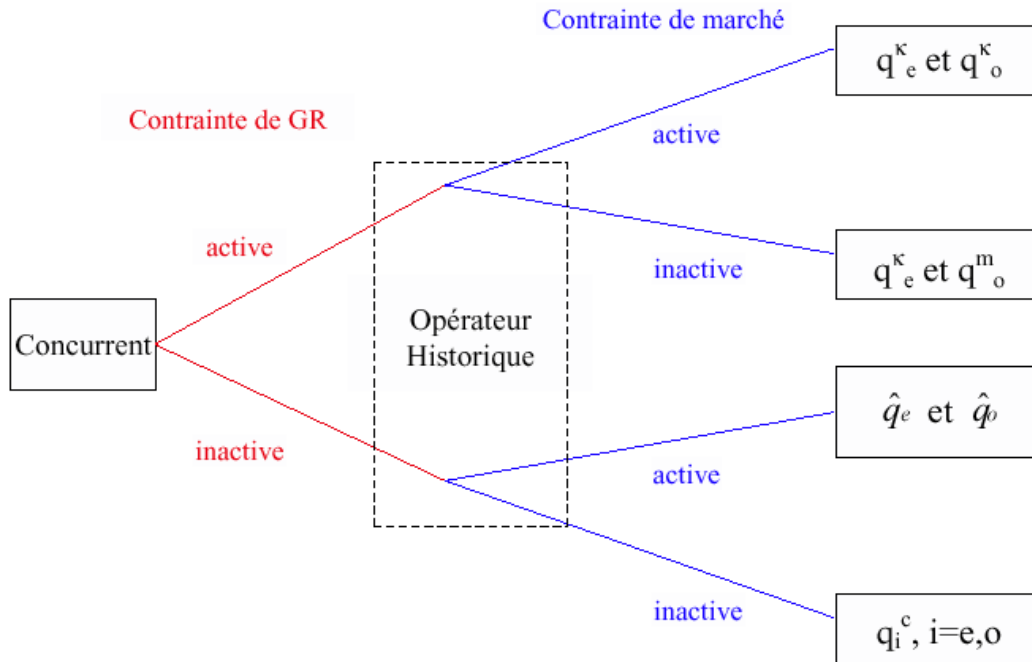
Contrainte de marché

Contrainte de GR

$q^{\kappa}_{e}$ et $q^{\kappa}_{o}$

active

active

Opérateur Historique

inactive

$q^{\kappa}_{e}$ et $q^{m}_{o}$

Concurrent

$\hat{q}_{e}$ et $\hat{q}_{o}$

inactive

active

inactive

$q_{i}^{c}$, i=e,o